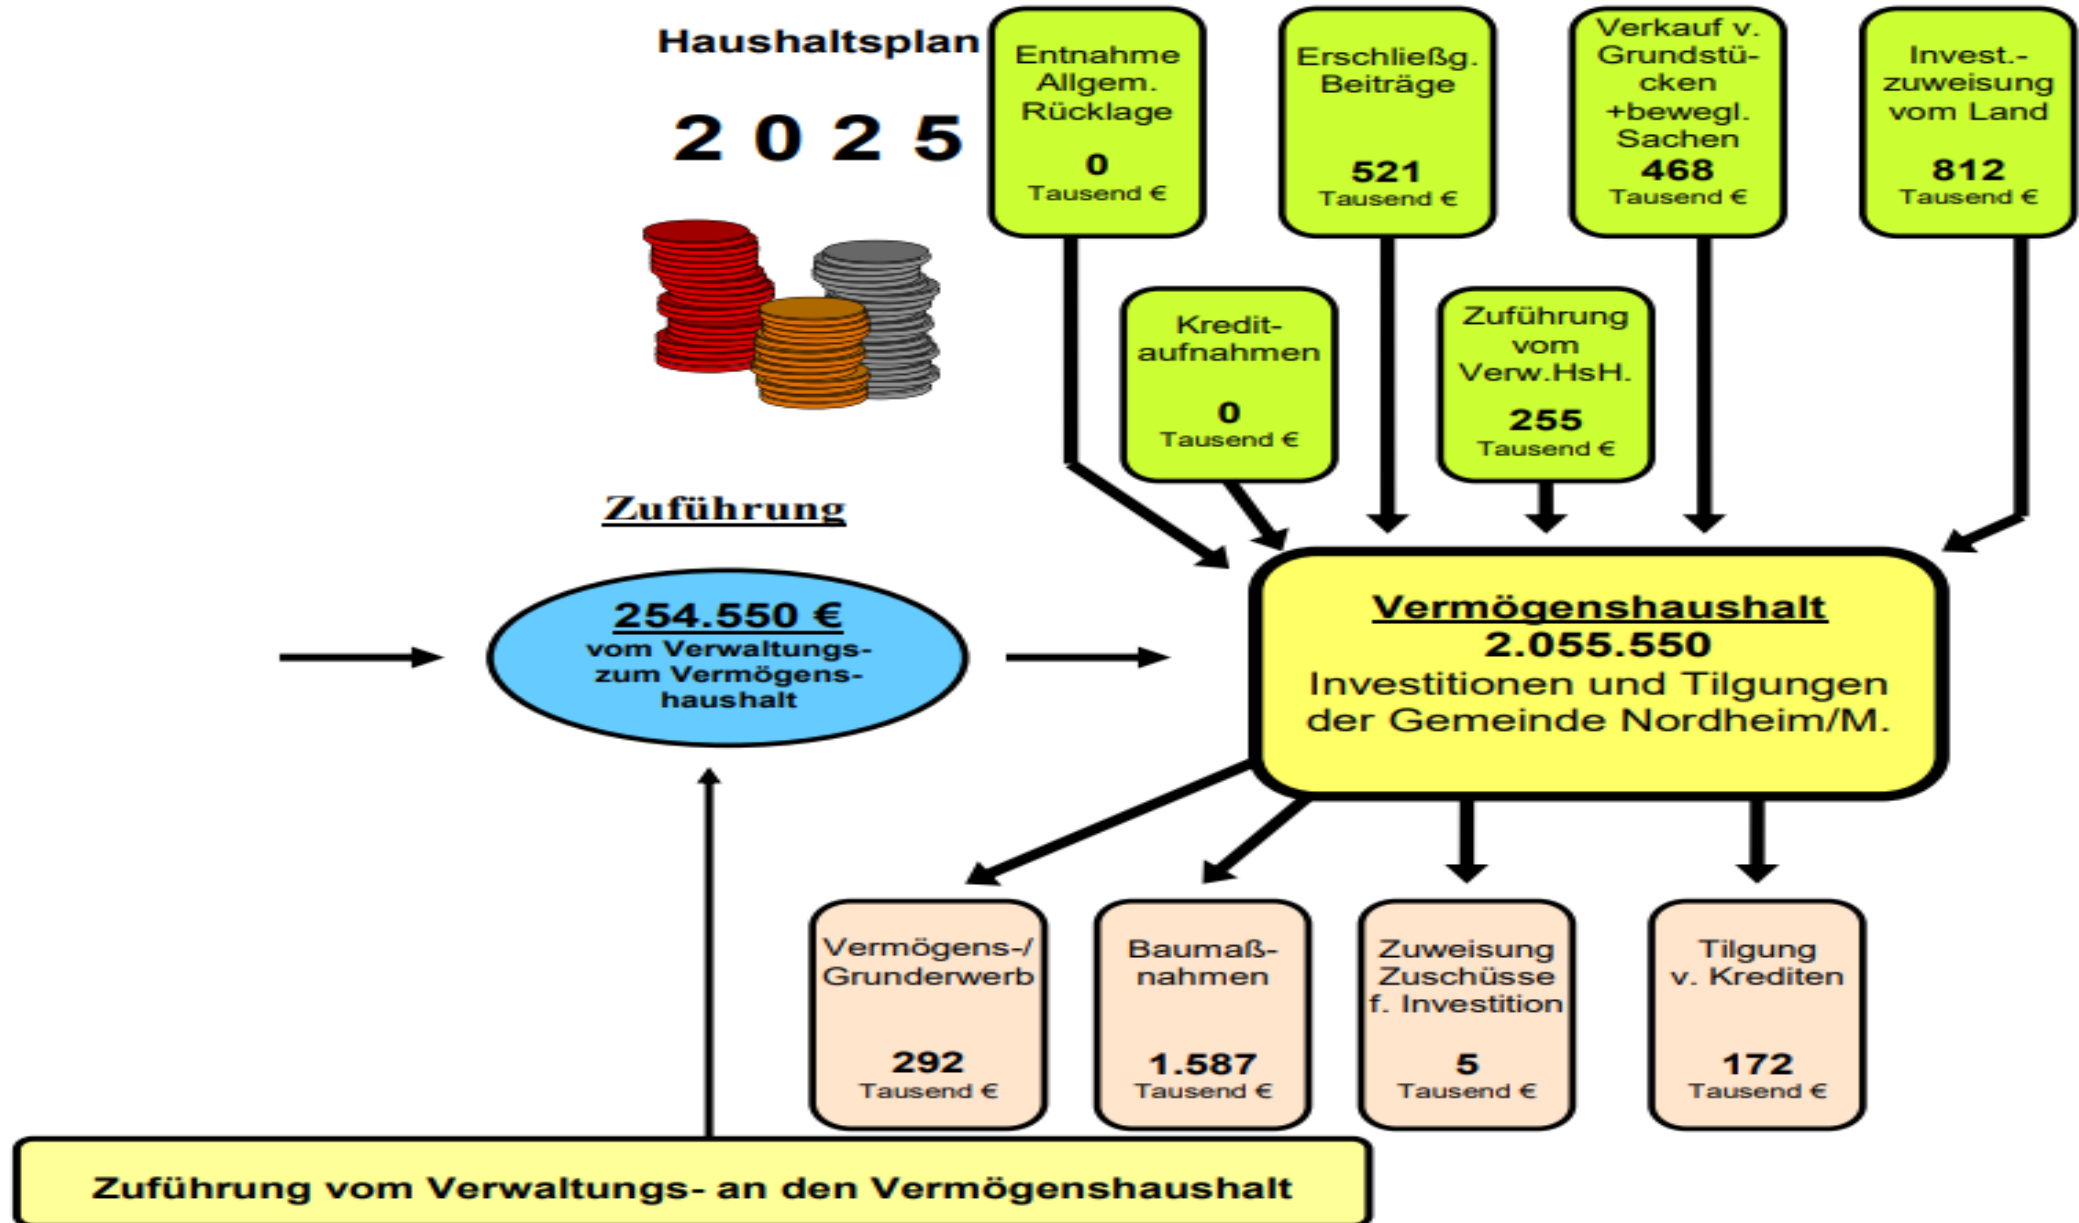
Haushaltsplan

2 0 2 5

Entnahme Allgem. Rücklage
0
Tausend €

Erschließg. Beiträge
521
Tausend €

Verkauf v. Grundstücken +bewegl. Sachen
468
Tausend €

Invest.-zuweisung vom Land
812
Tausend €

Kreditaufnahmen
0
Tausend €

Zuführung vom Verw.HsH.
255
Tausend €

Zuführung

254.550 €
vom Verwaltungs- zum Vermögenshaushalt

Vermögenshaushalt
2.055.550
Investitionen und Tilgungen der Gemeinde Nordheim/M.

Vermögens-/ Grunderwerb
292
Tausend €

Baumaßnahmen
1.587
Tausend €

Zuweisung Zuschüsse f. Investition
5
Tausend €

Tilgung v. Krediten
172
Tausend €

Zuführung vom Verwaltungs- an den Vermögenshaushalt